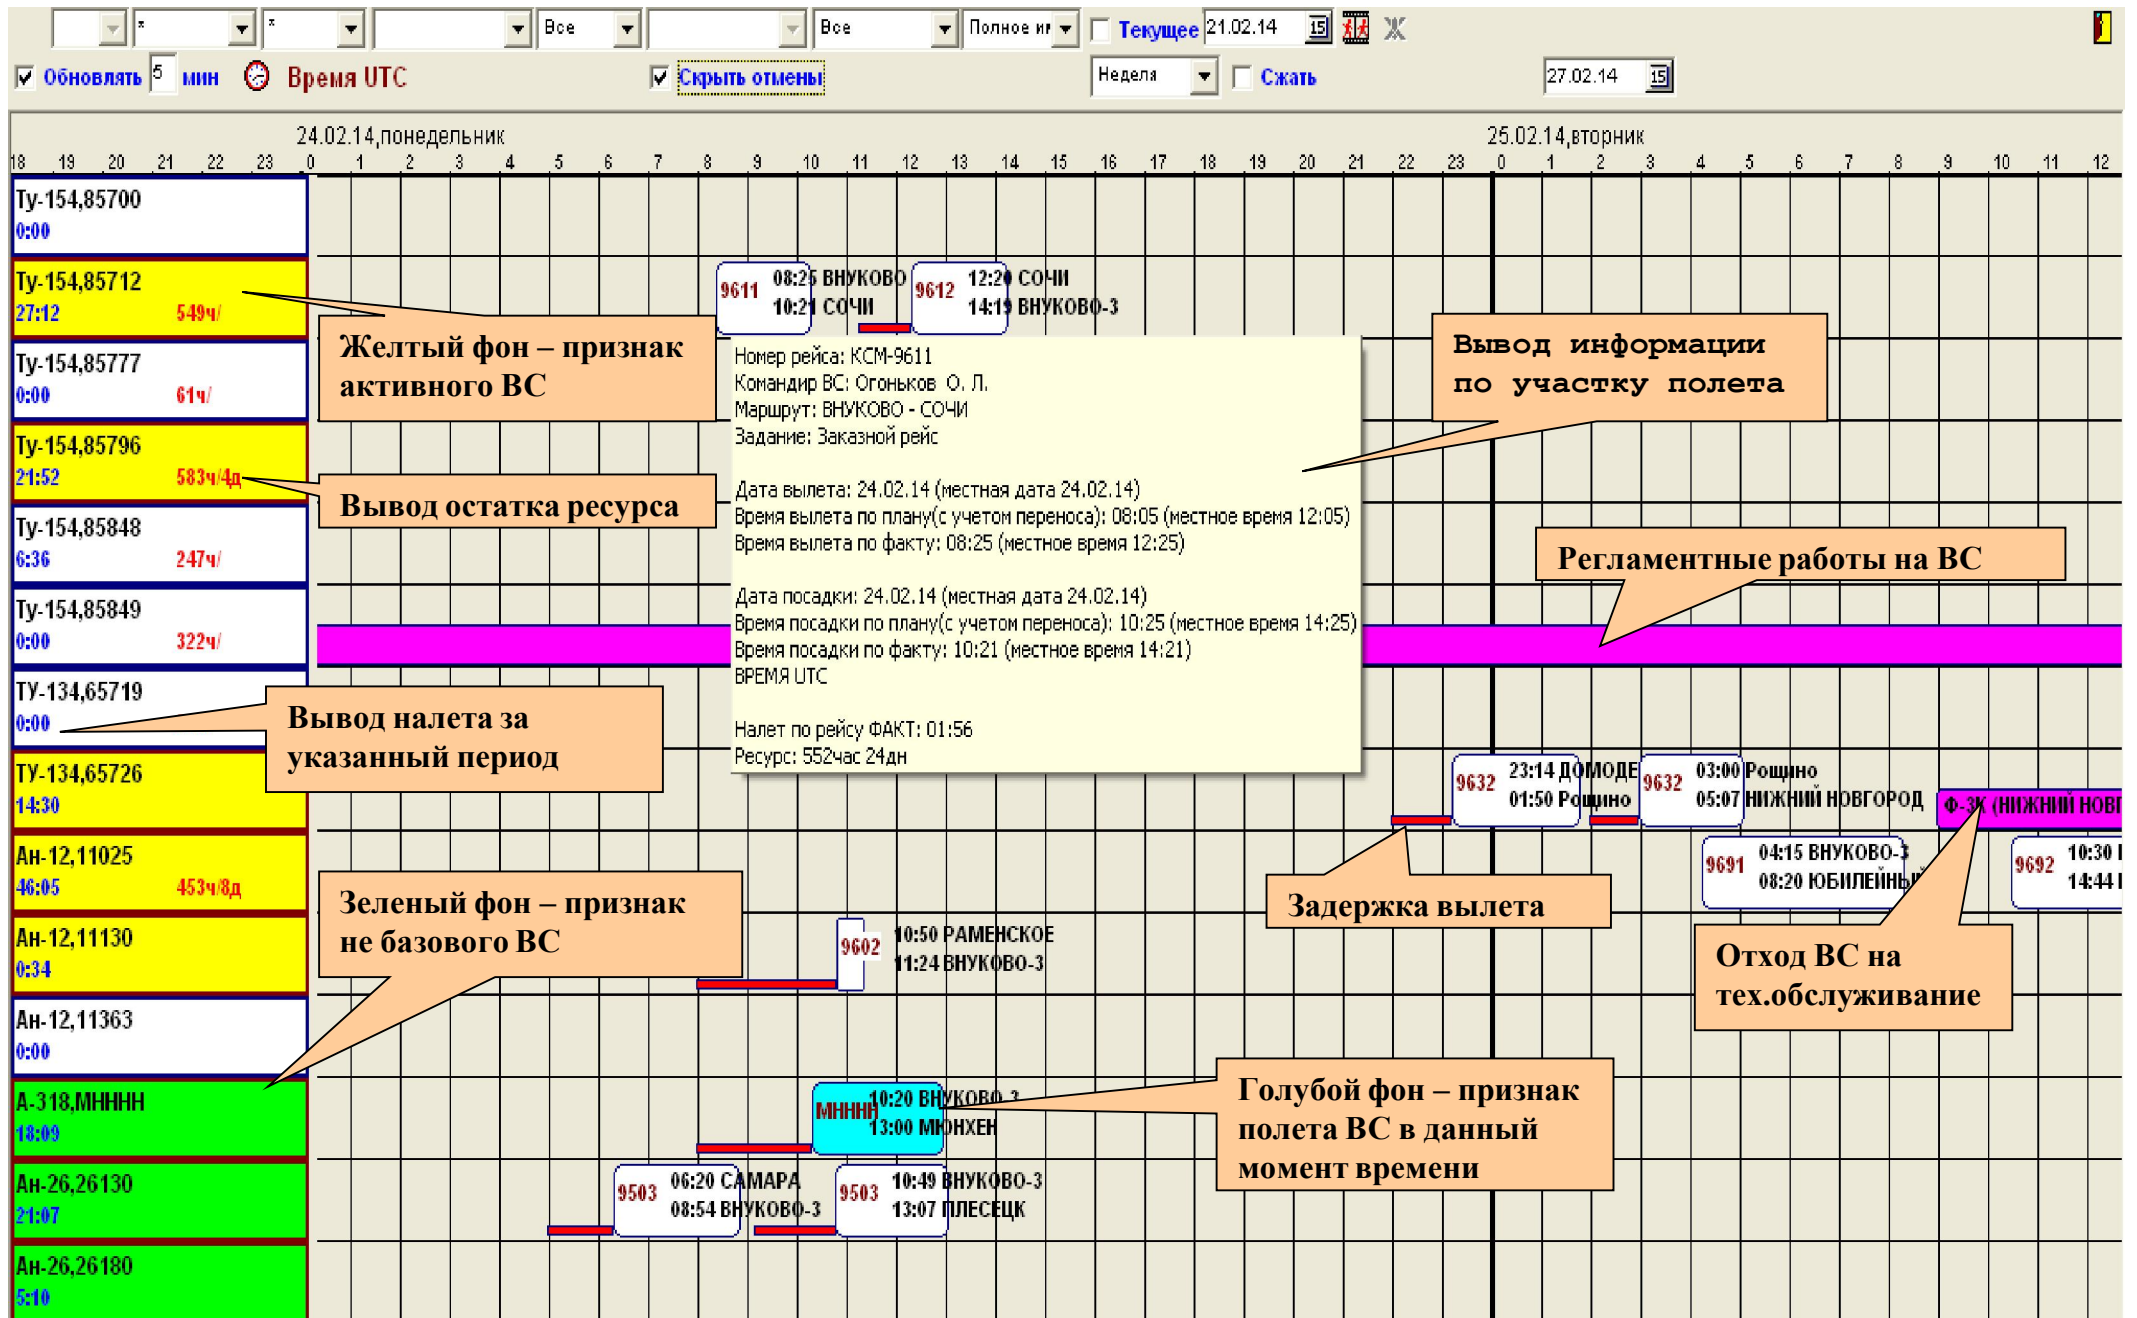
* * Все Все Полное и Текущее 21.02.14

Обновлять 5 мин Время UTC Скрыть отмены Неделя Сжать 27.02.14

24.02.14,понедельник 25.02.14,вторник

18 19 20 21 22 23 0 1 2 3 4 5 6 7 8 9 10 11 12 13 14 15 16 17 18 19 20 21 22 23 0 1 2 3 4 5 6 7 8 9 10 11 12

Ту-154,85700
0:00

Ту-154,85712
27:12 549ч/

Ту-154,85777
0:00 61ч/

Ту-154,85796
21:52 583ч/4д

Ту-154,85848
6:36 247ч/

Ту-154,85849
0:00 322ч/

ТУ-134,65719
0:00

ТУ-134,65726
14:30

Ан-12,11025
46:05 453ч/8д

Ан-12,11130
0:34

Ан-12,11363
0:00

А-318,МНННН
18:09

Ан-26,26130
21:07

Ан-26,26180
5:10

9611 08:25 ВНУКОВО 10:21 СОЧИ

9612 12:20 СОЧИ 14:19 ВНУКОВО-3

Желтый фон – признак активного ВС

Номер рейса: КСМ-9611
Командир ВС: Огоньков О. Л.
Маршрут: ВНУКОВО - СОЧИ
Задание: Заказной рейс

Дата вылета: 24.02.14 (местная дата 24.02.14)
Время вылета по плану(с учетом переноса): 08:05 (местное время 12:05)
Время вылета по факту: 08:25 (местное время 12:25)

Дата посадки: 24.02.14 (местная дата 24.02.14)
Время посадки по плану(с учетом переноса): 10:25 (местное время 14:25)
Время посадки по факту: 10:21 (местное время 14:21)
ВРЕМЯ UTC

Налет по рейсу ФАКТ: 01:56
Ресурс: 552час 24дн

Вывод информации по участку полета

Вывод остатка ресурса

Регламентные работы на ВС

Вывод налета за указанный период

9632 23:14 ДОМОДЕ 01:50 Рощино

9632 03:00 Рощино 05:07 НИЖНИЙ НОВГОРОД

Ф-3К (НИЖНИЙ НОВГ

9691 04:15 ВНУКОВО-3 08:20 ЮБИЛЕЙНЫЙ

9692 10:30 14:44

Зеленый фон – признак не базового ВС

Задержка вылета

9602 10:50 РАМЕНСКОЕ 11:24 ВНУКОВО-3

Отход ВС на тех.обслуживание

МНННН 10:20 ВНУКОВО-3 13:00 МЮНХЕН

Голубой фон – признак полета ВС в данный момент времени

9503 06:20 САМАРА 08:54 ВНУКОВО-3

9503 10:49 ВНУКОВО-3 13:07 ПЛЕСЕЦК